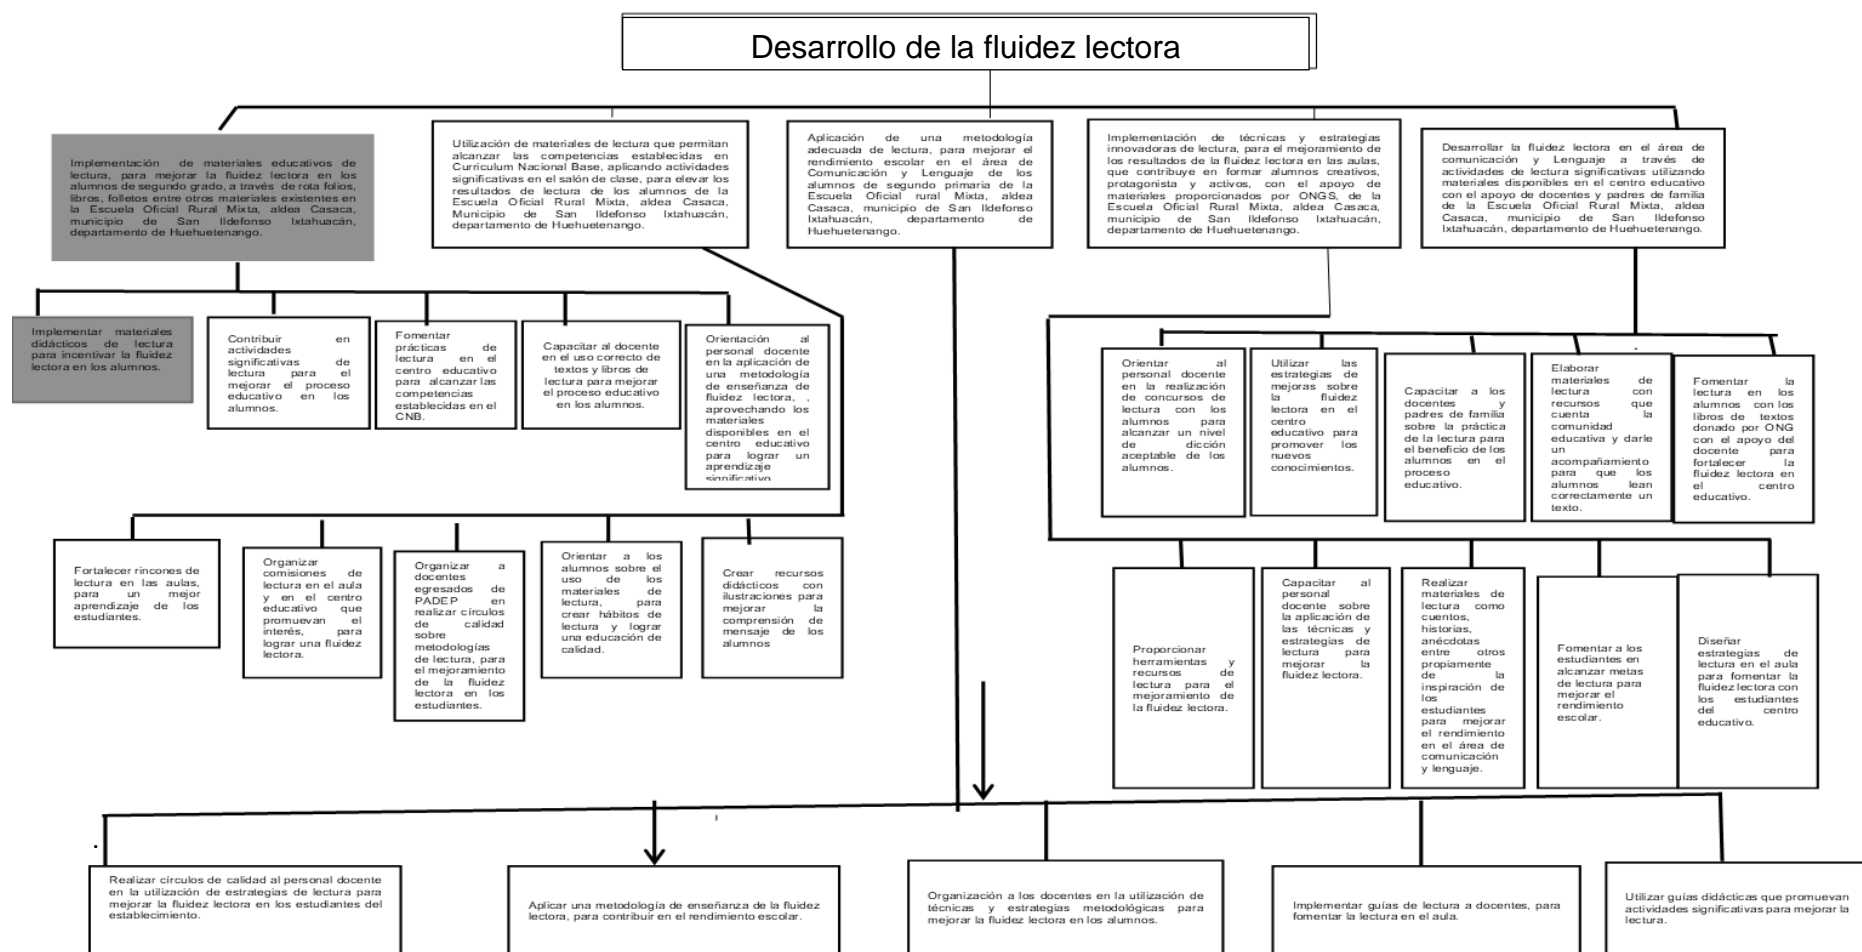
Desarrollo de la fluidez lectora

Implementación de materiales educativos de lectura, para mejorar la fluidez lectora en los alumnos de segundo grado, a través de rota folios, libros, folletos entre otros materiales existentes en la Escuela Oficial Rural Mixta, aldea Casaca, municipio de San Ildefonso Ixtahuacán, departamento de Huehuetenango.

Utilización de materiales de lectura que permitan alcanzar las competencias establecidas en Currículum Nacional Base, aplicando actividades significativas en el salón de clase, para elevar los resultados de lectura de los alumnos de la Escuela Oficial Rural Mixta, aldea Casaca, Municipio de San Ildefonso Ixtahuacán, departamento de Huehuetenango.

Aplicación de una metodología adecuada de lectura, para mejorar el rendimiento escolar en el área de Comunicación y Lenguaje de los alumnos de segundo primaria de la Escuela Oficial rural Mixta, aldea Casaca, municipio de San Ildefonso Ixtahuacán, departamento de Huehuetenango.

Implementación de técnicas y estrategias innovadoras de lectura, para el mejoramiento de los resultados de la fluidez lectora en las aulas, que contribuye en formar alumnos creativos, protagonista y activos, con el apoyo de materiales proporcionados por ONGS, de la Escuela Oficial Rural Mixta, aldea Casaca, municipio de San Ildefonso Ixtahuacán, departamento de Huehuetenango.

Desarrollar la fluidez lectora en el área de comunicación y Lenguaje a través de actividades de lectura significativas utilizando materiales disponibles en el centro educativo con el apoyo de docentes y padres de familia de la Escuela Oficial Rural Mixta, aldea Casaca, municipio de San Ildefonso Ixtahuacán, departamento de Huehuetenango.

Implementar materiales didácticos de lectura para incentivar la fluidez lectora en los alumnos.

Contribuir en actividades significativas de lectura para el mejorar el proceso educativo en los alumnos.

Fomentar prácticas de lectura en el centro educativo para alcanzar las competencias establecidas en el CNB.

Capacitar al docente en el uso correcto de textos y libros de lectura para mejorar el proceso educativo en los alumnos.

Orientación al personal docente en la aplicación de una metodología de enseñanza de fluidez lectora, , aprovechando los materiales disponibles en el centro educativo para lograr un aprendizaje significativo

Orientar al personal docente en la realización de concursos de lectura con los alumnos para alcanzar un nivel de dicción aceptable de los alumnos.

Utilizar las estrategias de mejoras sobre la fluidez lectora en el centro educativo para promover los nuevos conocimientos.

Capacitar a los docentes y padres de familia sobre la práctica de la lectura para el beneficio de los alumnos en el proceso educativo.

Elaborar materiales de lectura con recursos que cuenta la comunidad educativa y darle un acompañamiento para que los alumnos lean correctamente un texto.

Fomentar la lectura en los alumnos con los libros de textos donado por ONG con el apoyo del docente para fortalecer la fluidez lectora en el centro educativo.

Fortalecer rincones de lectura en las aulas, para un mejor aprendizaje de los estudiantes.

Organizar comisiones de lectura en el aula y en el centro educativo que promuevan el interés, para lograr una fluidez lectora.

Organizar a docentes egresados de PADEP en realizar círculos de calidad sobre metodologías de lectura, para el mejoramiento de la fluidez lectora en los estudiantes.

Orientar a los alumnos sobre el uso de los materiales de lectura, para crear hábitos de lectura y lograr una educación de calidad.

Crear recursos didácticos con ilustraciones para mejorar la comprensión de mensaje de los alumnos

Proporcionar herramientas y recursos de lectura para el mejoramiento de la fluidez lectora.

Capacitar al personal docente sobre la aplicación de las técnicas y estrategias de lectura para mejorar la fluidez lectora.

Realizar materiales de lectura como cuentos, historias, anécdotas entre otros propiamente de la inspiración de los estudiantes para mejorar el rendimiento en el área de comunicación y lenguaje.

Fomentar a los estudiantes en alcanzar metas de lectura para mejorar el rendimiento escolar.

Diseñar estrategias de lectura en el aula para fomentar la fluidez lectora con los estudiantes del centro educativo.

Realizar círculos de calidad al personal docente en la utilización de estrategias de lectura para mejorar la fluidez lectora en los estudiantes del establecimiento.

Aplicar una metodología de enseñanza de la fluidez lectora, para contribuir en el rendimiento escolar.

Organización a los docentes en la utilización de técnicas y estrategias metodológicas para mejorar la fluidez lectora en los alumnos.

Implementar guías de lectura a docentes, para fomentar la lectura en el aula.

Utilizar guías didácticas que promuevan actividades significativas para mejorar la lectura.